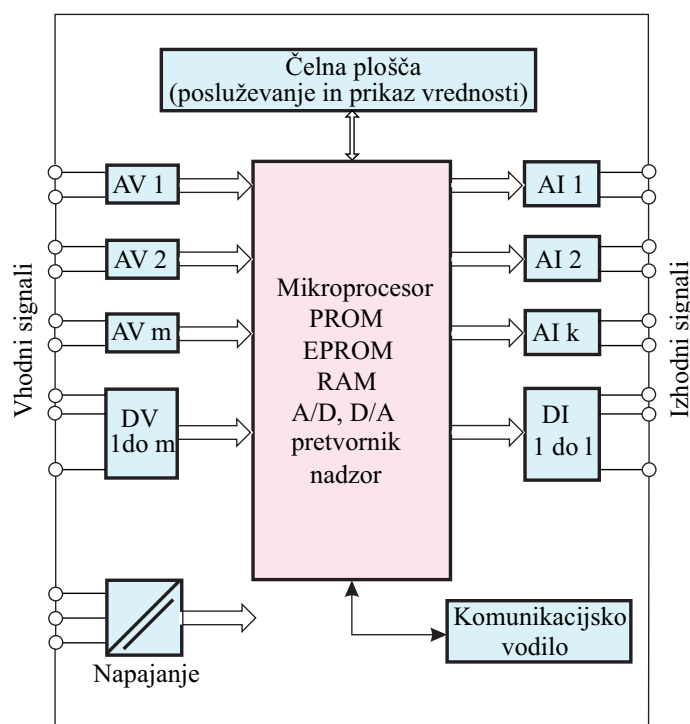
Čelna plošča
(posluževanje in prikaz vrednosti)

Vhodni signali

AV 1

AV 2

AV m

DV
1do m

Mikroprocesor
PROM
EPROM
RAM
A/D, D/A
pretvornik
nadzor

AI 1

AI 2

AI k

DI
1 do l

Izhodni signali

Napajanje

Komunikacijsko
vodilo